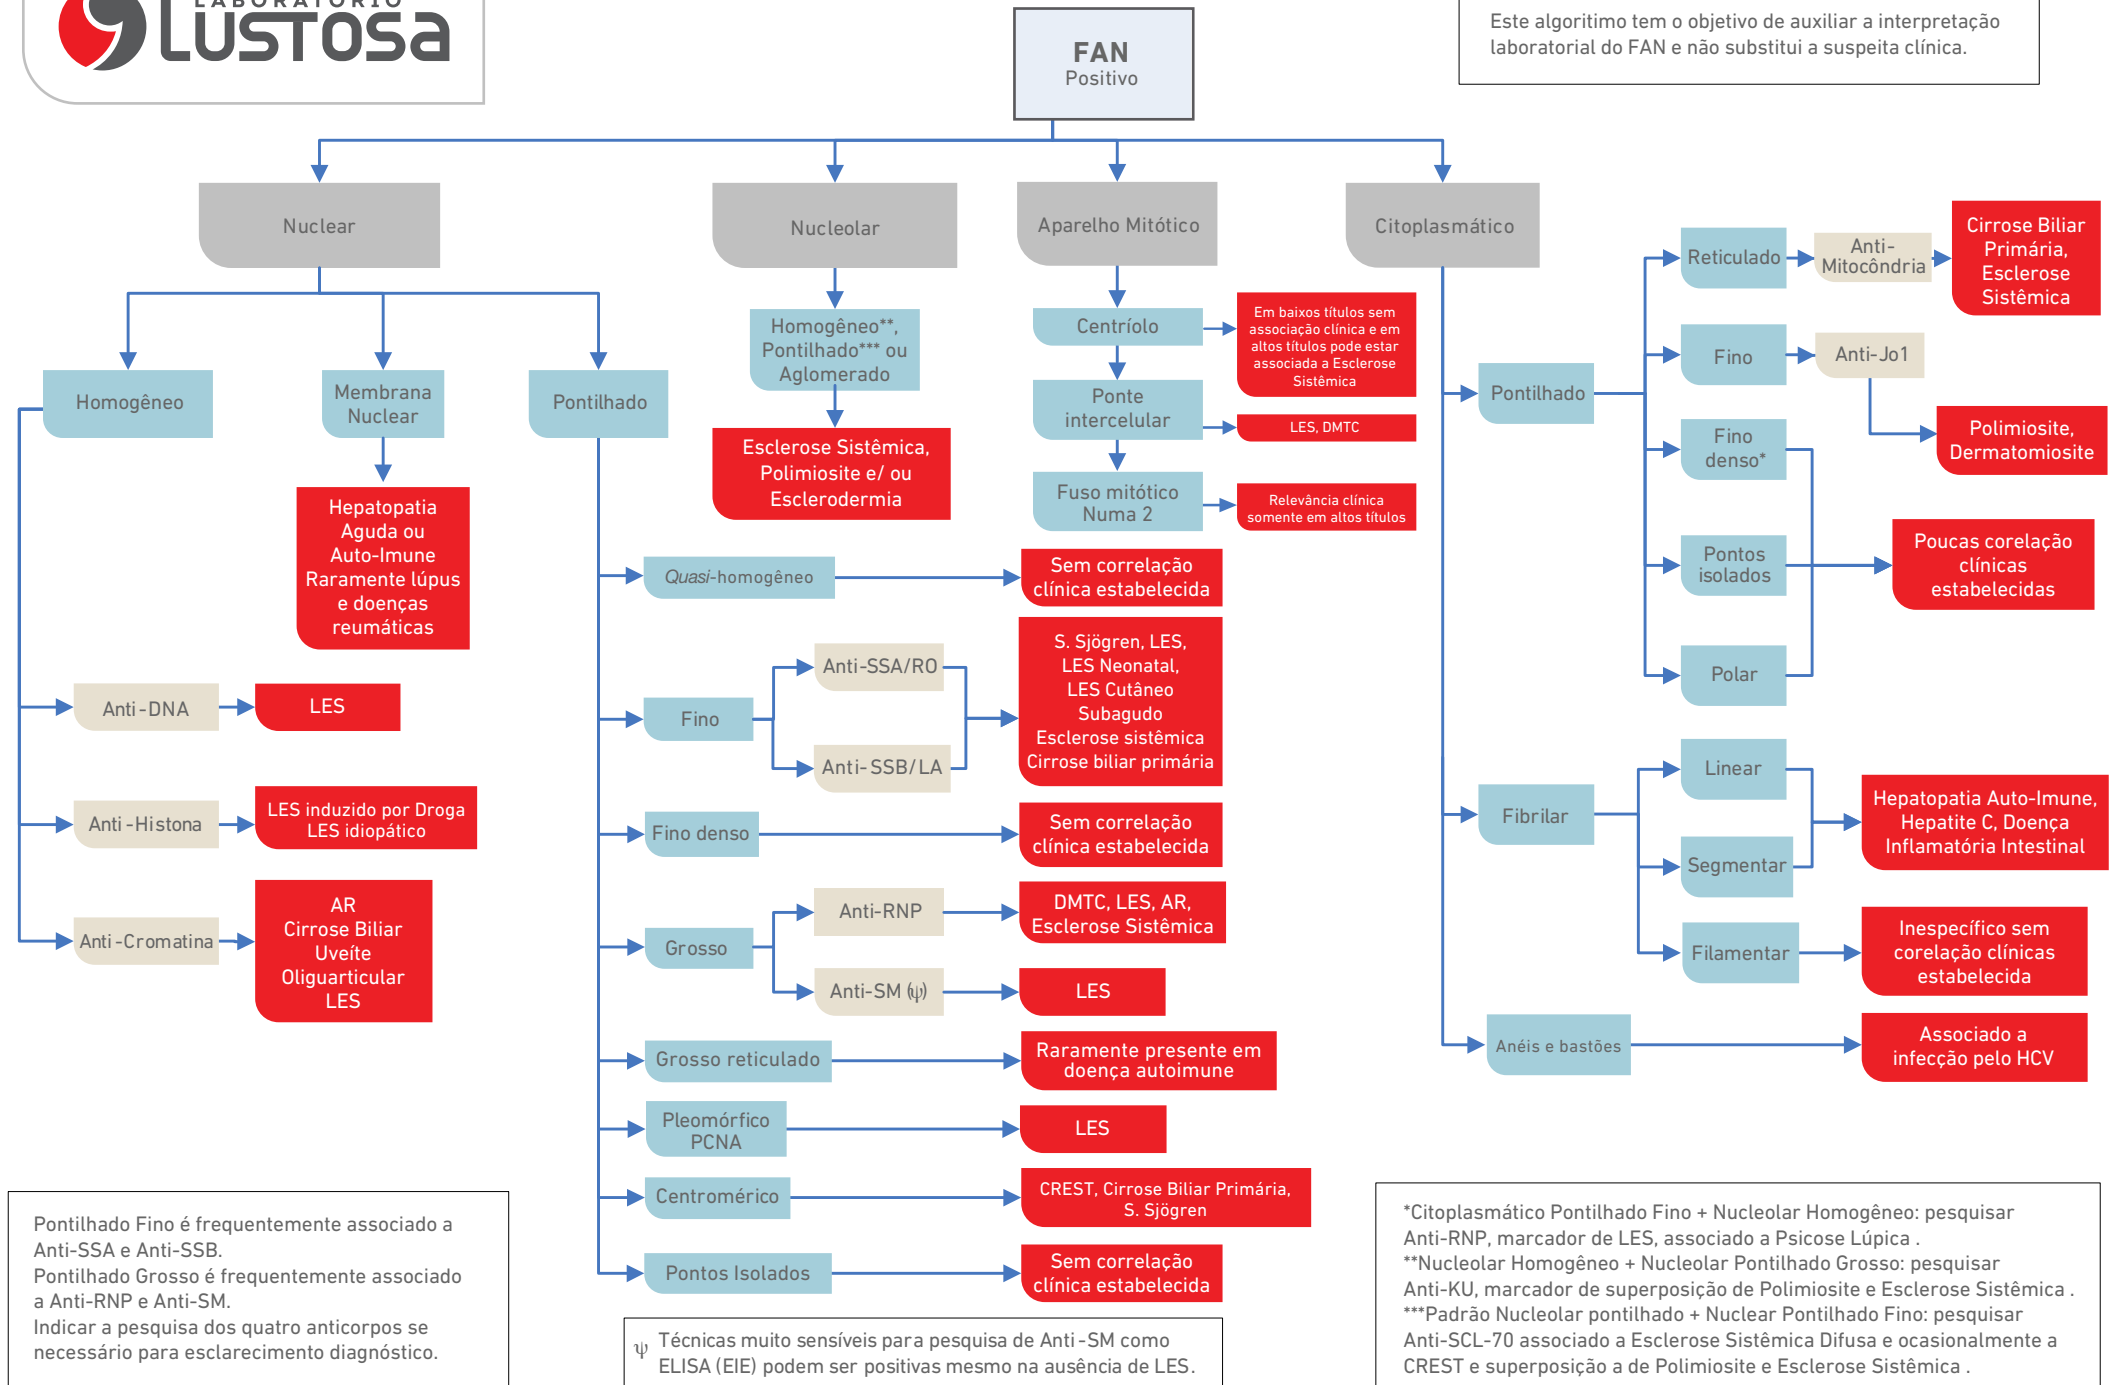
LABORATÓRIO
Lustosa

FAN
Positivo

Este algoritimo tem o objetivo de auxiliar a interpretação laboratorial do FAN e não substitui a suspeita clínica.

Nuclear

Nucleolar

Aparelho Mitótico

Citoplasmático

Homogêneo

Membrana Nuclear

Hepatopatia Aguda ou Auto-Imune Raramente lúpus e doenças reumáticas

Pontilhado

Anti-DNA

LES

Anti-Histona

LES induzido por Droga LES idiopático

Anti-Cromatina

AR Cirrose Biliar Uveíte Oliguarticular LES

Homogêneo**, Pontilhado*** ou Aglomerado

Esclerose Sistêmica, Polimiosite e/ ou Esclerodermia

Centríolo

Em baixos títulos sem associação clínica e em altos títulos pode estar associada a Esclerose Sistêmica

Ponte intercelular

LES, DMTC

Fuso mitótico Numa 2

Relevância clínica somente em altos títulos

Quasi-homogêneo

Sem correlação clínica estabelecida

Fino

Anti-SSA/RO

Anti-SSB/LA

S. Sjögren, LES, LES Neonatal, LES Cutâneo Subagudo Esclerose sistêmica Cirrose biliar primária

Fino denso

Sem correlação clínica estabelecida

Grosso

Anti-RNP

DMTC, LES, AR, Esclerose Sistêmica

Anti-SM (ψ)

LES

Grosso reticulado

Raramente presente em doença autoimune

Pleomórfico PCNA

LES

Centromérico

CREST, Cirrose Biliar Primária, S. Sjögren

Pontos Isolados

Sem correlação clínica estabelecida

Pontilhado

Reticulado

Anti-Mitocôndria

Cirrose Biliar Primária, Esclerose Sistêmica

Fino

Anti-Jo1

Polimiosite, Dermatomiosite

Fino denso*

Pontos isolados

Poucas corelação clínicas estabelecidas

Polar

Fibrilar

Linear

Segmentar

Hepatopatia Auto-Imune, Hepatite C, Doença Inflamatória Intestinal

Filamentar

Inespecífico sem corelação clínicas estabelecida

Anéis e bastões

Associado a infecção pelo HCV

Pontilhado Fino é frequentemente associado a Anti-SSA e Anti-SSB.
Pontilhado Grosso é frequentemente associado a Anti-RNP e Anti-SM.
Indicar a pesquisa dos quatro anticorpos se necessário para esclarecimento diagnóstico.

ψ Técnicas muito sensíveis para pesquisa de Anti-SM como ELISA (EIE) podem ser positivas mesmo na ausência de LES.

*Citoplasmático Pontilhado Fino + Nucleolar Homogêneo: pesquisar Anti-RNP, marcador de LES, associado a Psicose Lúpica .
**Nucleolar Homogêneo + Nucleolar Pontilhado Grosso: pesquisar Anti-KU, marcador de superposição de Polimiosite e Esclerose Sistêmica .
***Padrão Nucleolar pontilhado + Nuclear Pontilhado Fino: pesquisar Anti-SCL-70 associado a Esclerose Sistêmica Difusa e ocasionalmente a CREST e superposição a de Polimiosite e Esclerose Sistêmica .